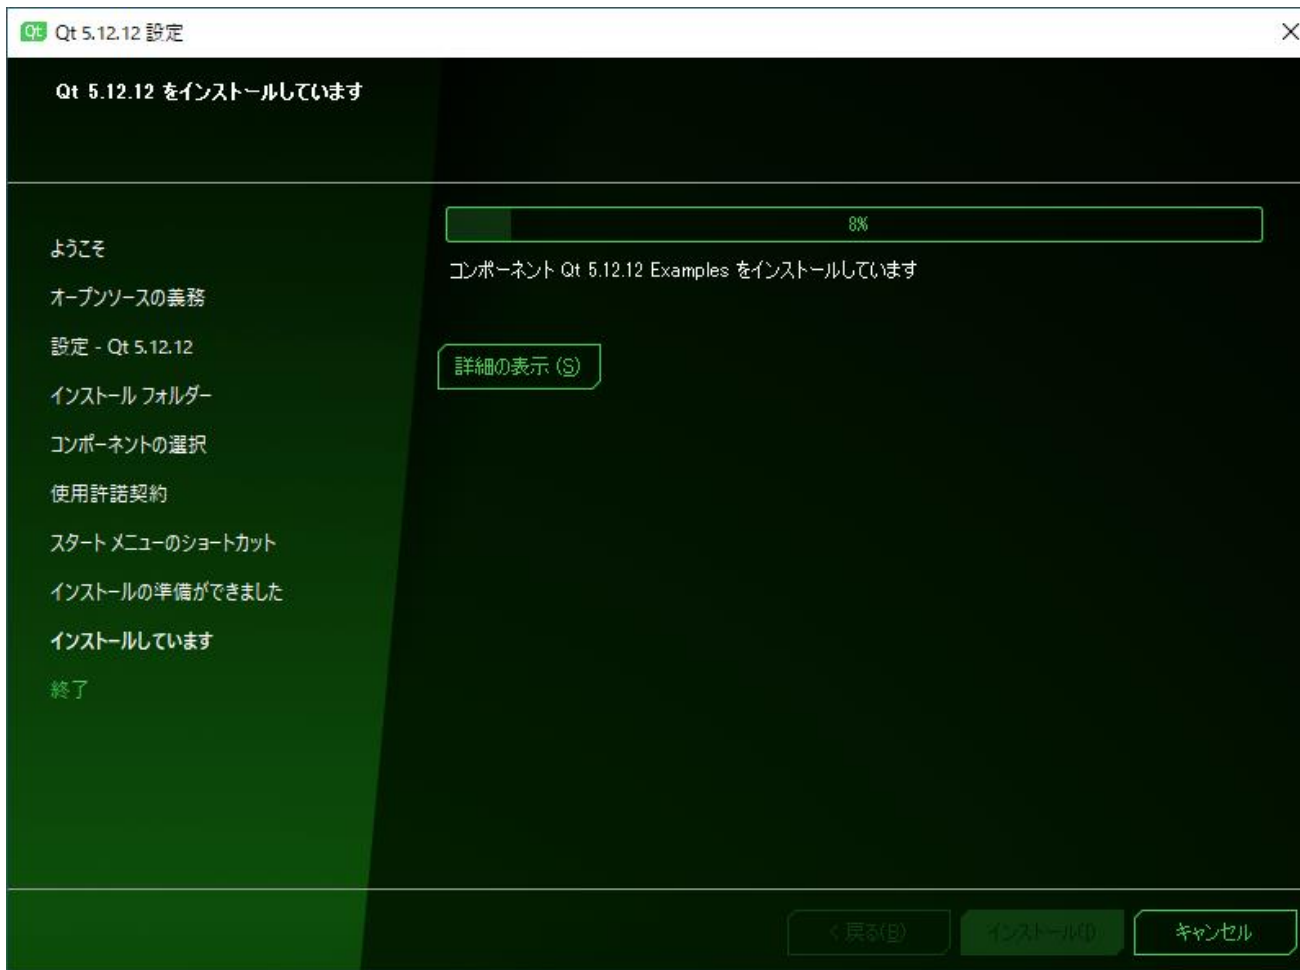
Qt Qt 5.12.12 設定

Qt 5.12.12 をインストールしています

ようこそ
オープンソースの義務
設定 - Qt 5.12.12
インストール フォルダー
コンポーネントの選択
使用許諾契約
スタート メニューのショートカット
インストールの準備ができました
インストールしています
終了

8%

コンポーネント Qt 5.12.12 Examples をインストールしています

詳細の表示 (S)

< 戻る(B)
インストール(I)
キャンセル